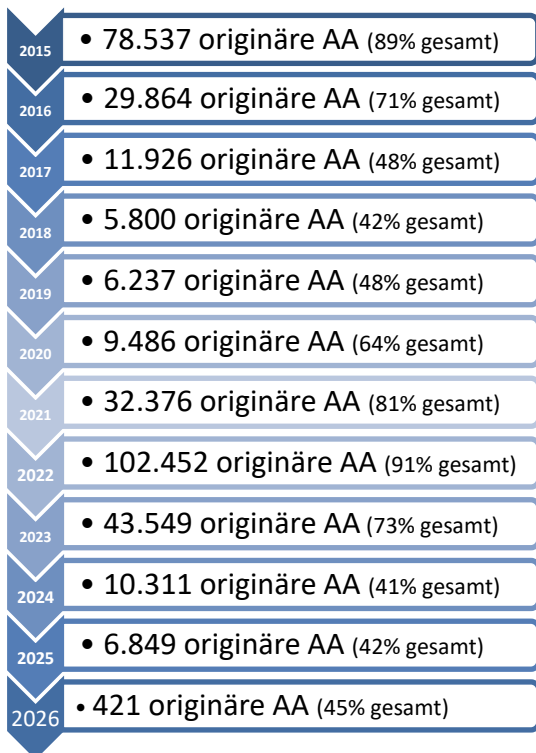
2015
• 78.537 originäre AA (89% gesamt)

2016
• 29.864 originäre AA (71% gesamt)

2017
• 11.926 originäre AA (48% gesamt)

2018
• 5.800 originäre AA (42% gesamt)

2019
• 6.237 originäre AA (48% gesamt)

2020
• 9.486 originäre AA (64% gesamt)

2021
• 32.376 originäre AA (81% gesamt)

2022
• 102.452 originäre AA (91% gesamt)

2023
• 43.549 originäre AA (73% gesamt)

2024
• 10.311 originäre AA (41% gesamt)

2025
• 6.849 originäre AA (42% gesamt)

2026
• 421 originäre AA (45% gesamt)